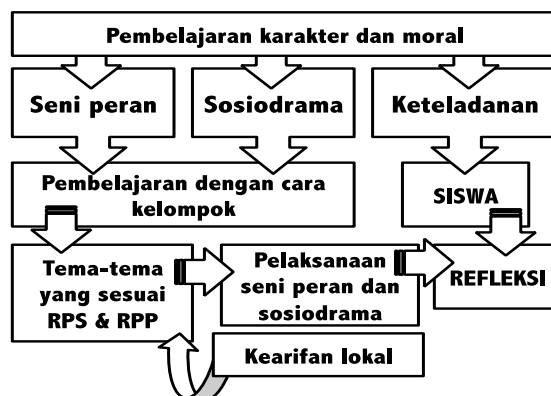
Pembelajaran karakter dan moral

Seni peran

Sosiodrama

Keteladanan

Pembelajaran dengan cara kelompok

SISWA

Tema-tema yang sesuai RPS & RPP

Pelaksanaan seni peran dan sosiodrama

REFLEKSI

Kearifan lokal